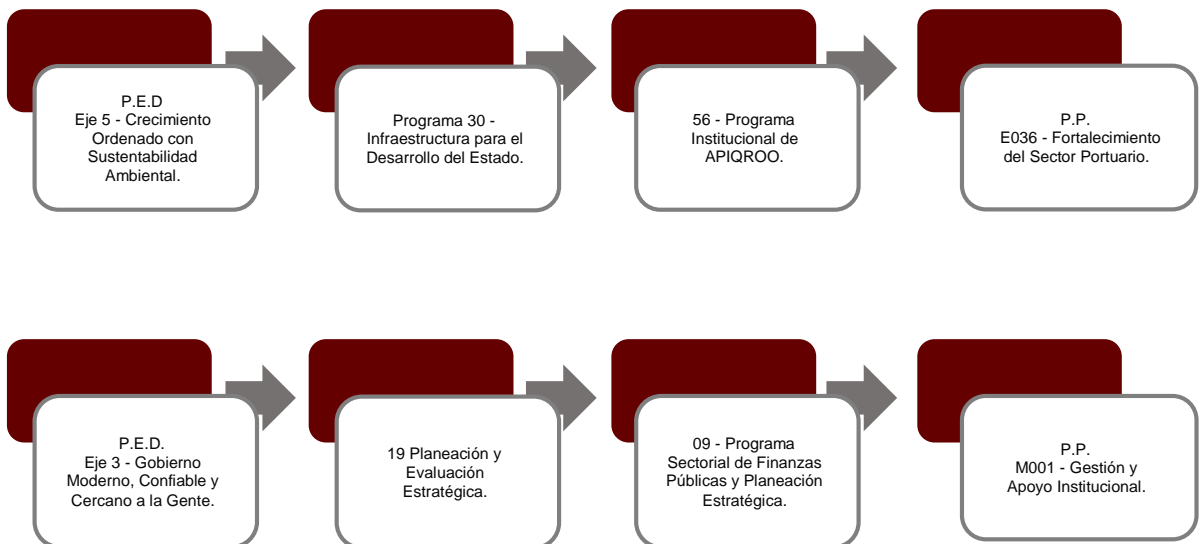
P.E.D
Eje 5 - Crecimiento Ordenado con Sustentabilidad Ambiental.

Programa 30 - Infraestructura para el Desarrollo del Estado.

56 - Programa Institucional de APIQROO.

P.P.
E036 - Fortalecimiento del Sector Portuario.

P.E.D.
Eje 3 - Gobierno Moderno, Confiable y Cercano a la Gente.

19 Planeación y Evaluación Estratégica.

09 - Programa Sectorial de Finanzas Públicas y Planeación Estratégica.

P.P.
M001 - Gestión y Apoyo Institucional.